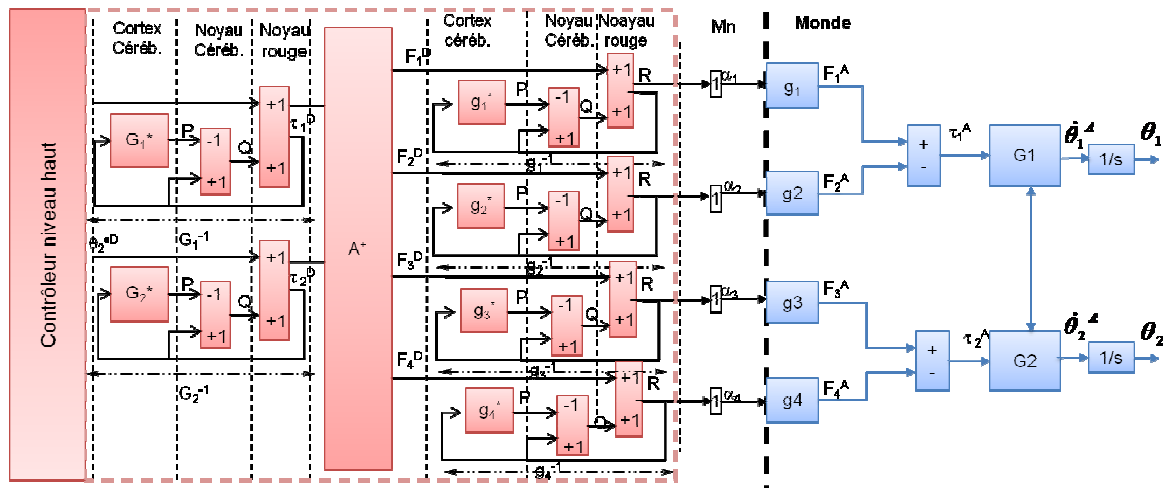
Contrôleur niveau haut

Cortex Céréb.
Noyau Céréb.
Noyau rouge

$G_1$*
P
-1
+1
Q
+1
+1
$\tau_1^D$
$G_1^{-1}$
$\dot{\theta}_2^{*D}$
$G_2$*
P
-1
+1
Q
+1
+1
$\tau_2^D$
$G_2^{-1}$

$A^+$

Cortex céréb.
Noyau Céréb.
Noayau rouge

$F_1^D$
$g_1$*
P
-1
+1
Q
+1
+1
R
$g_1^{-1}$
$F_2^D$
$g_2$*
P
-1
+1
Q
+1
+1
R
$g_2^{-1}$
$F_3^D$
$g_3$*
P
-1
+1
Q
+1
+1
R
$g_3^{-1}$
$F_4^D$
$g_4$*
P
-1
+1
Q
+1
+1
R
$g_4^{-1}$

Mn
1 $\alpha_1$
1 $\alpha_2$
1 $\alpha_3$
1 $\alpha_4$

Monde
$g_1$
$F_1^A$
g2
$F_2^A$
g3
$F_3^A$
g4
$F_4^A$
+
-
$\tau_1^A$
+
-
$\tau_2^A$
G1
G2
$\dot{\theta}_1^A$
$\dot{\theta}_2^A$
1/s
1/s
$\theta_1$
$\theta_2$